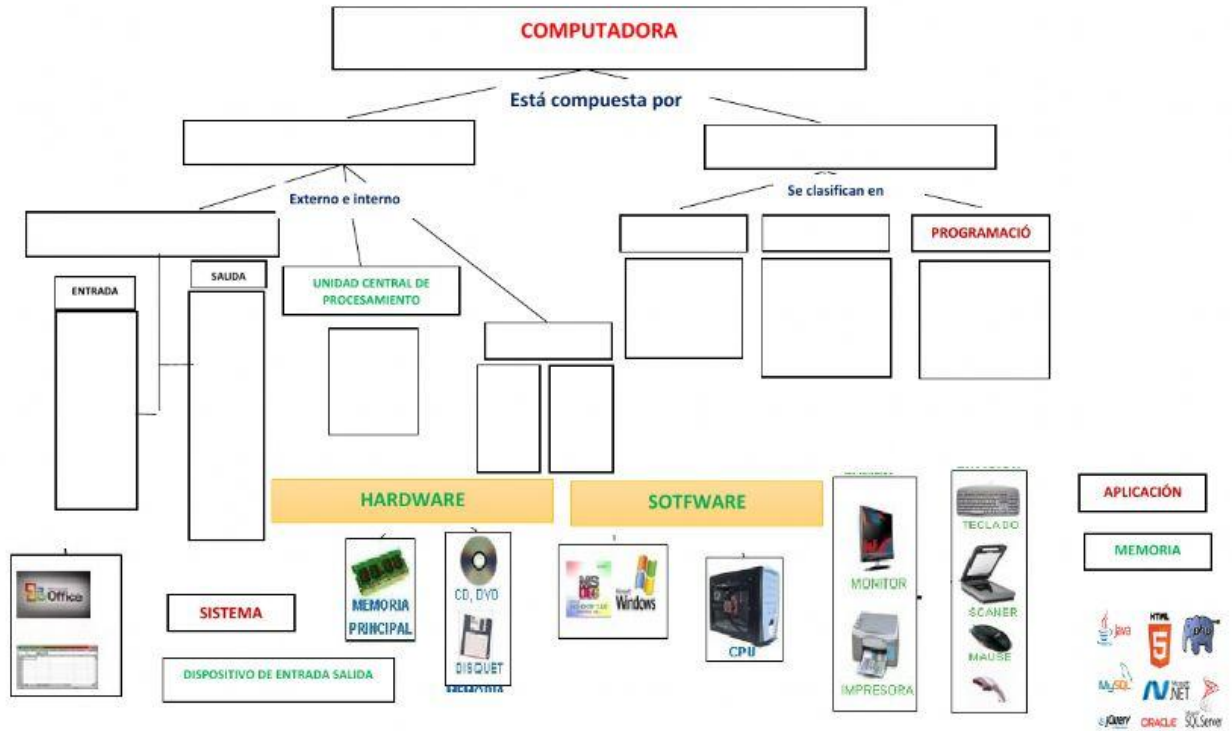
COMPUTADORA

Está compuesta por

Externo e interno

Se clasifican en

PROGRAMACIÓ

ENTRADA

SALIDA

UNIDAD CENTRAL DE PROCESAMIENTO

HARDWARE

SOTFWARE

APLICACIÓN

MEMORIA

Office

SISTEMA

DISPOSITIVO DE ENTRADA SALIDA

MEMORIA PRINCIPAL

CD, DVD

DISQUET

MS DOS

Windows

CPU

MONITOR

IMPRESORA

TECLADO

SCANER

MAUSE

Java

HTML 5

php

MySQL

.NET

jQuery

ORACLE

SQL Server